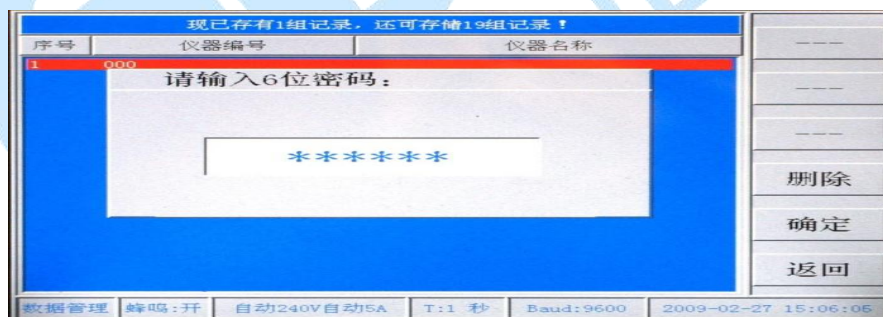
现已存有1组记录，还可存储19组记录！

| 序号 | 仪器编号 | 仪器名称 |
|---|---|---|
| 1 | 000 | |

请输入6位密码：

******

---
---
---
删除
确定
返回

数据管理 蜂鸣:开 自动240V自动5A T:1 秒 Baud:9600 2009-02-27 15:06:05